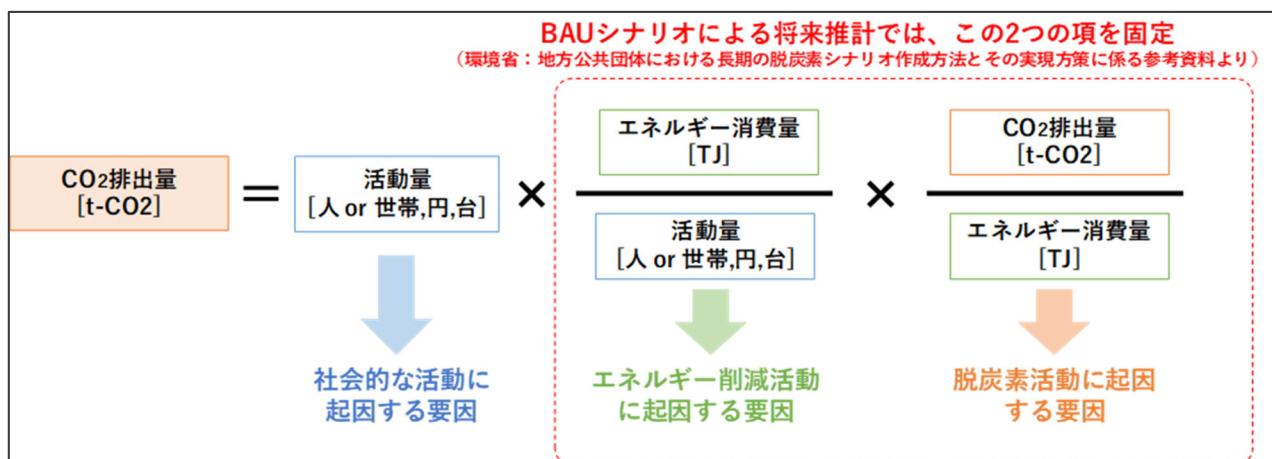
BAUシナリオによる将来推計では、この2つの項を固定
（環境省：地方公共団体における長期の脱炭素シナリオ作成方法とその実現方策に係る参考資料より）

CO2排出量
[t-CO2]

＝

活動量
[人 or 世帯,円,台]

×

エネルギー消費量
[TJ]

活動量
[人 or 世帯,円,台]

×

CO2排出量
[t-CO2]

エネルギー消費量
[TJ]

社会的な活動に起因する要因

エネルギー削減活動に起因する要因

脱炭素活動に起因する要因